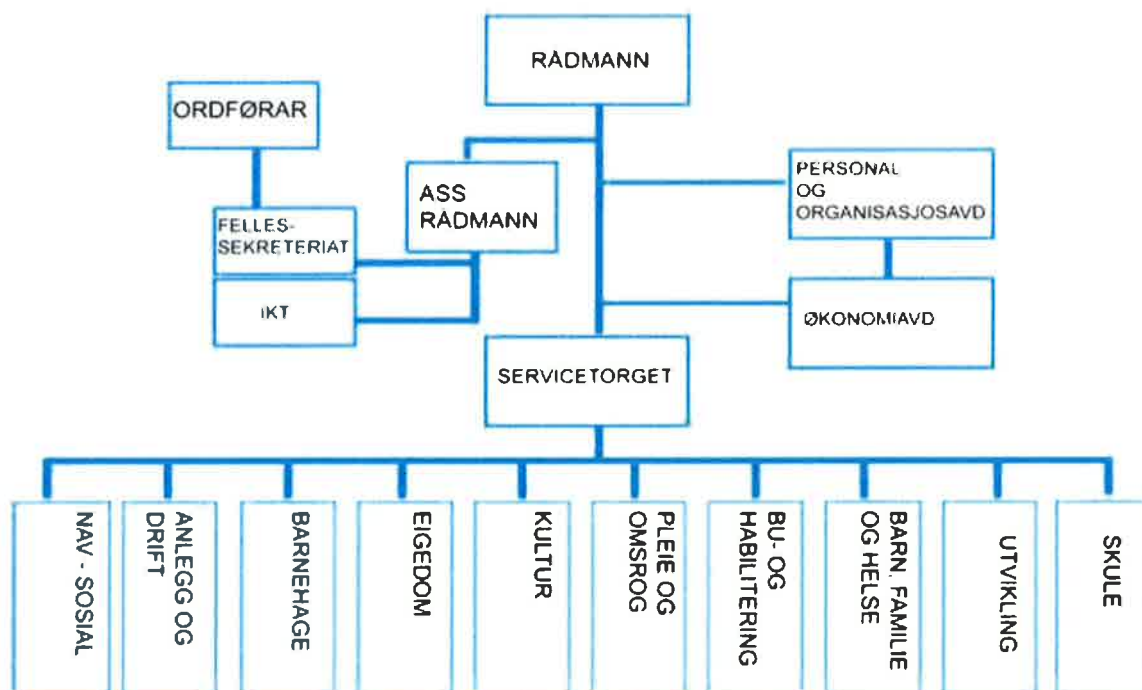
RÅDMANN

ORDFØRAR

ASS RÅDMANN

PERSONAL OG ORGANISASJOSAVD

FELLES-SEKRETERIAT

IKT

ØKONOMIAVD

SERVICETORGET

NAV - SOSIAL

ANLEGG OG DRIFT

BARNEHAGE

EIGEDOM

KULTUR

PLEIE OG OMSROG

BU- OG HABILITERING

BARN, FAMILIE OG HELSE

UTVIKLING

SKULE